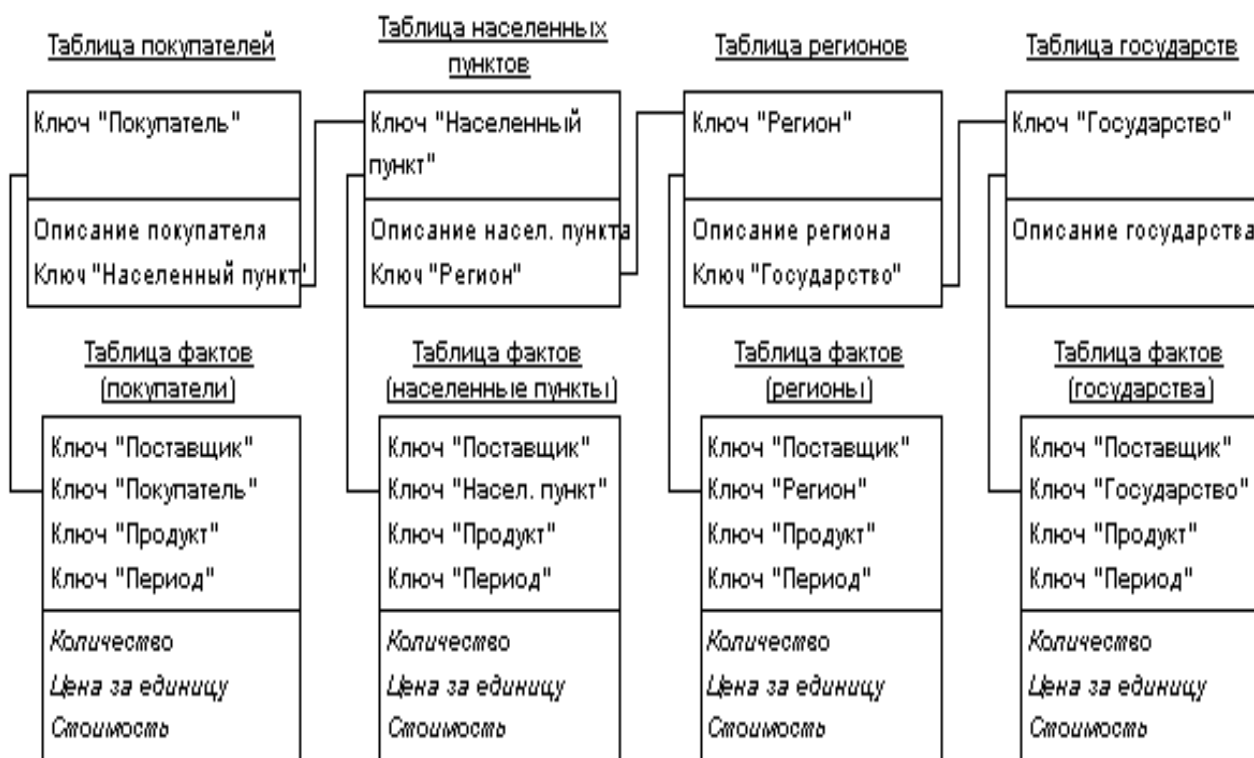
Таблица покупателей

Ключ "Покупатель"

Описание покупателя
Ключ "Населенный пункт"

Таблица населенных пунктов

Ключ "Населенный пункт"

Описание насел. пункта
Ключ "Регион"

Таблица регионов

Ключ "Регион"

Описание региона
Ключ "Государство"

Таблица государств

Ключ "Государство"

Описание государства

Таблица фактов (покупатели)

Ключ "Поставщик"
Ключ "Покупатель"
Ключ "Продукт"
Ключ "Период"

Количество
Цена за единицу
Стоимость

Таблица фактов (населенные пункты)

Ключ "Поставщик"
Ключ "Насел. пункт"
Ключ "Продукт"
Ключ "Период"

Количество
Цена за единицу
Стоимость

Таблица фактов (регионы)

Ключ "Поставщик"
Ключ "Регион"
Ключ "Продукт"
Ключ "Период"

Количество
Цена за единицу
Стоимость

Таблица фактов (государства)

Ключ "Поставщик"
Ключ "Государство"
Ключ "Продукт"
Ключ "Период"

Количество
Цена за единицу
Стоимость